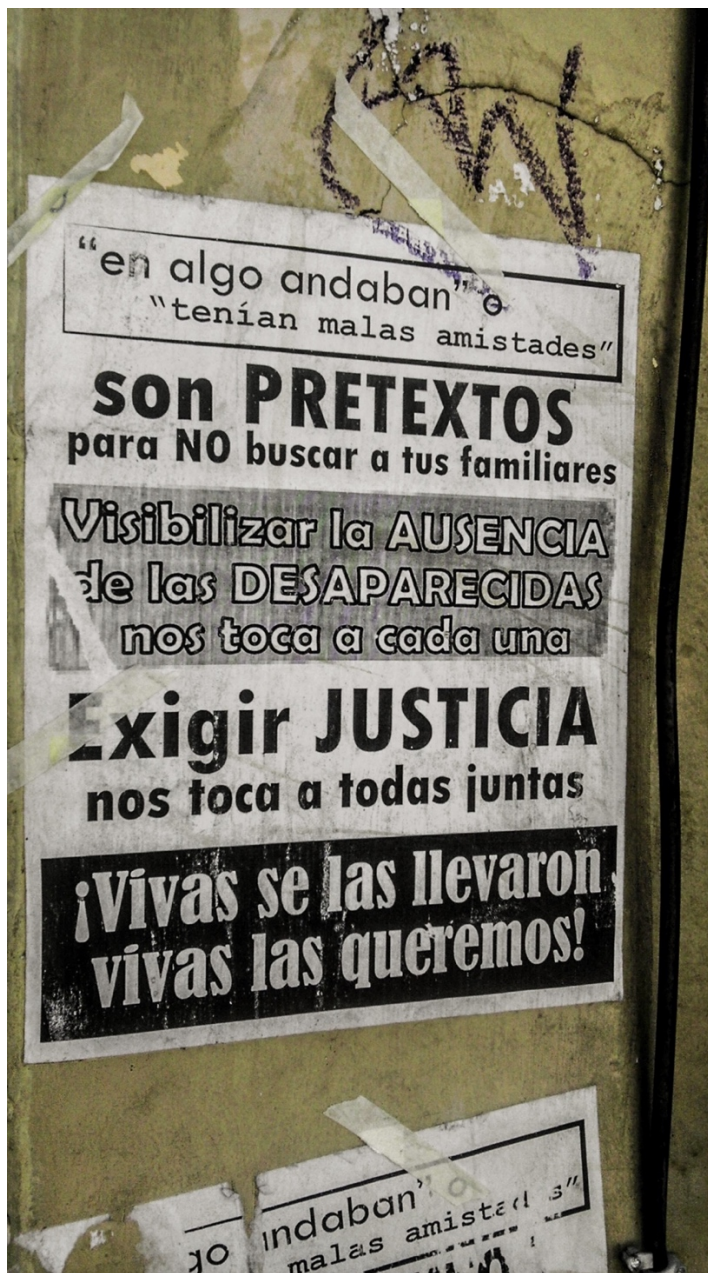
"en algo andaban" o "tenían malas amistades"

son PRETEXTOS para NO buscar a tus familiares

Visibilizar la AUSENCIA de las DESAPARECIDAS nos toca a cada una

Exigir JUSTICIA nos toca a todas juntas

¡Vivas se las llevaron vivas las queremos!

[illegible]go andaban" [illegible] malas amistad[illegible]s"